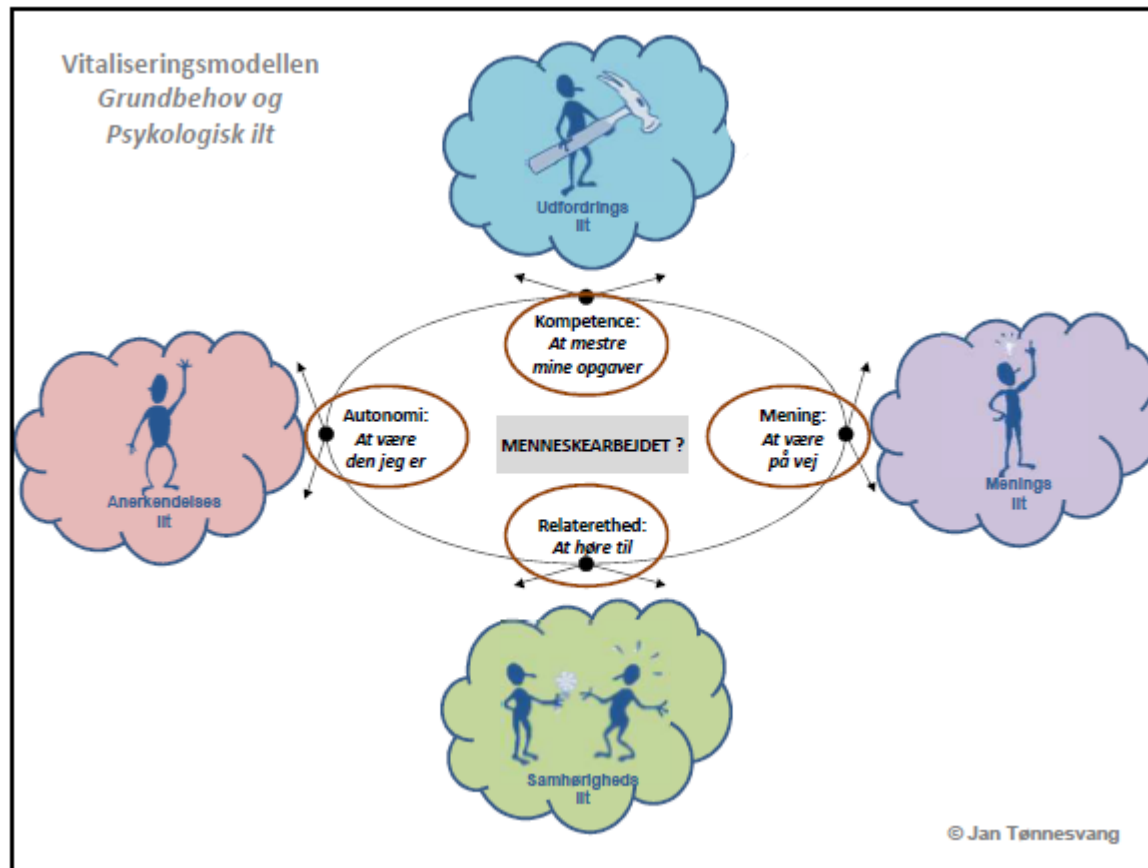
Vitaliseringsmodellen
*Grundbehov og Psykologisk ilt*

Udfordrings ilt

Kompetence:
*At mestre mine opgaver*

Anerkendelses ilt

Autonomi:
*At være den jeg er*

MENNESKEARBEJDET ?

Mening:
*At være på vej*

Menings ilt

Relaterethed:
*At høre til*

Samhøriheds ilt

© Jan Tønnesvang